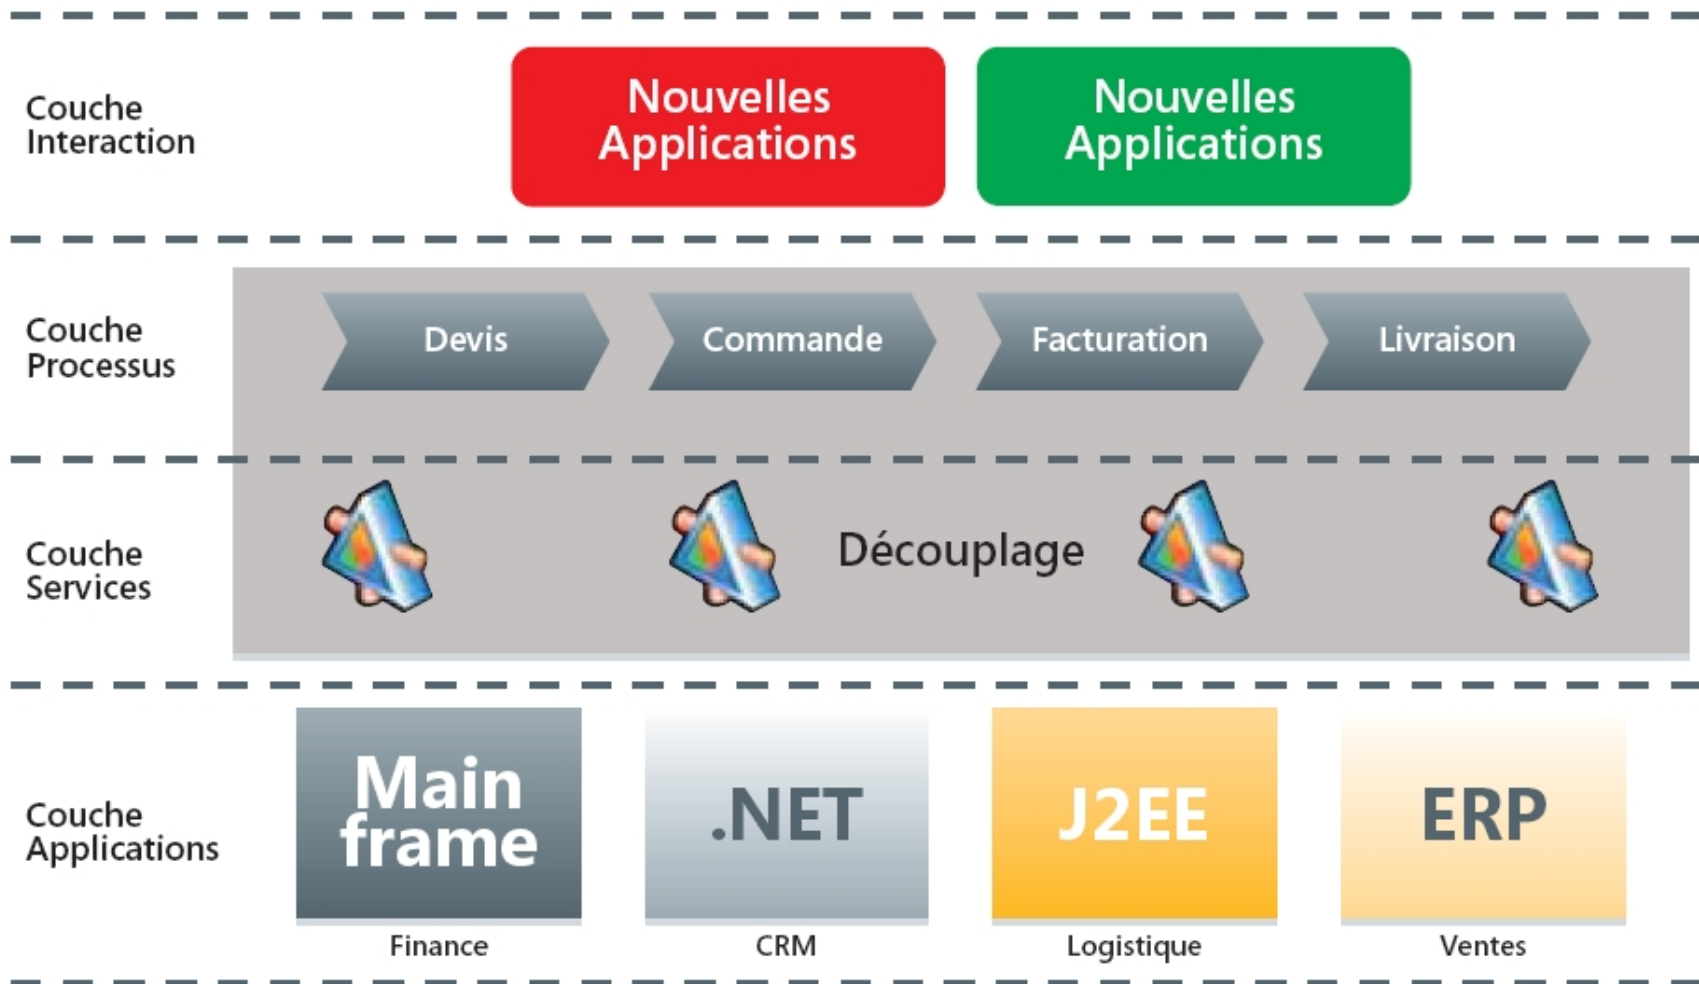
Couche Interaction

Nouvelles Applications

Nouvelles Applications

Couche Processus

Devis

Commande

Facturation

Livraison

Couche Services

Découplage

Couche Applications

Main frame

Finance

.NET

CRM

J2EE

Logistique

ERP

Ventes